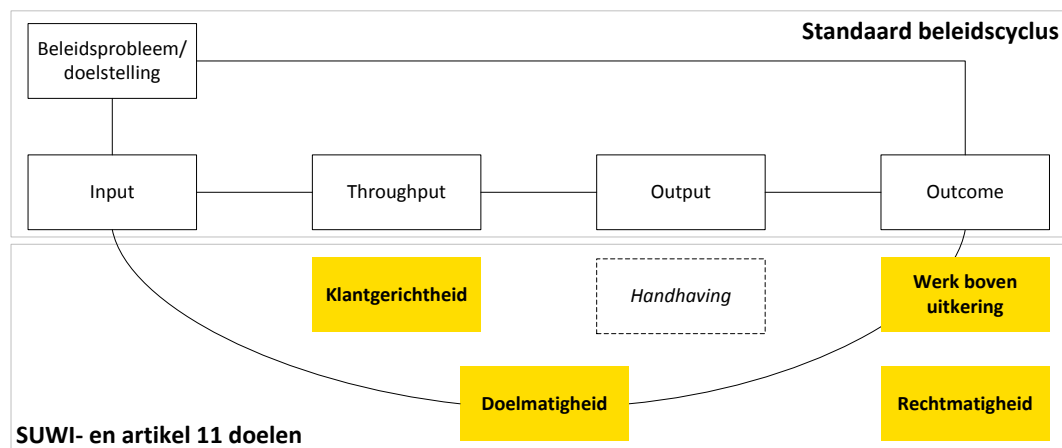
Standaard beleidscyclus

Beleidsprobleem/ doelstelling

Input

Throughput

Output

Outcome

Klantgerichtheid

Handhaving

Werk boven uitkering

Doelmatigheid

Rechtmatigheid

SUWI- en artikel 11 doelen